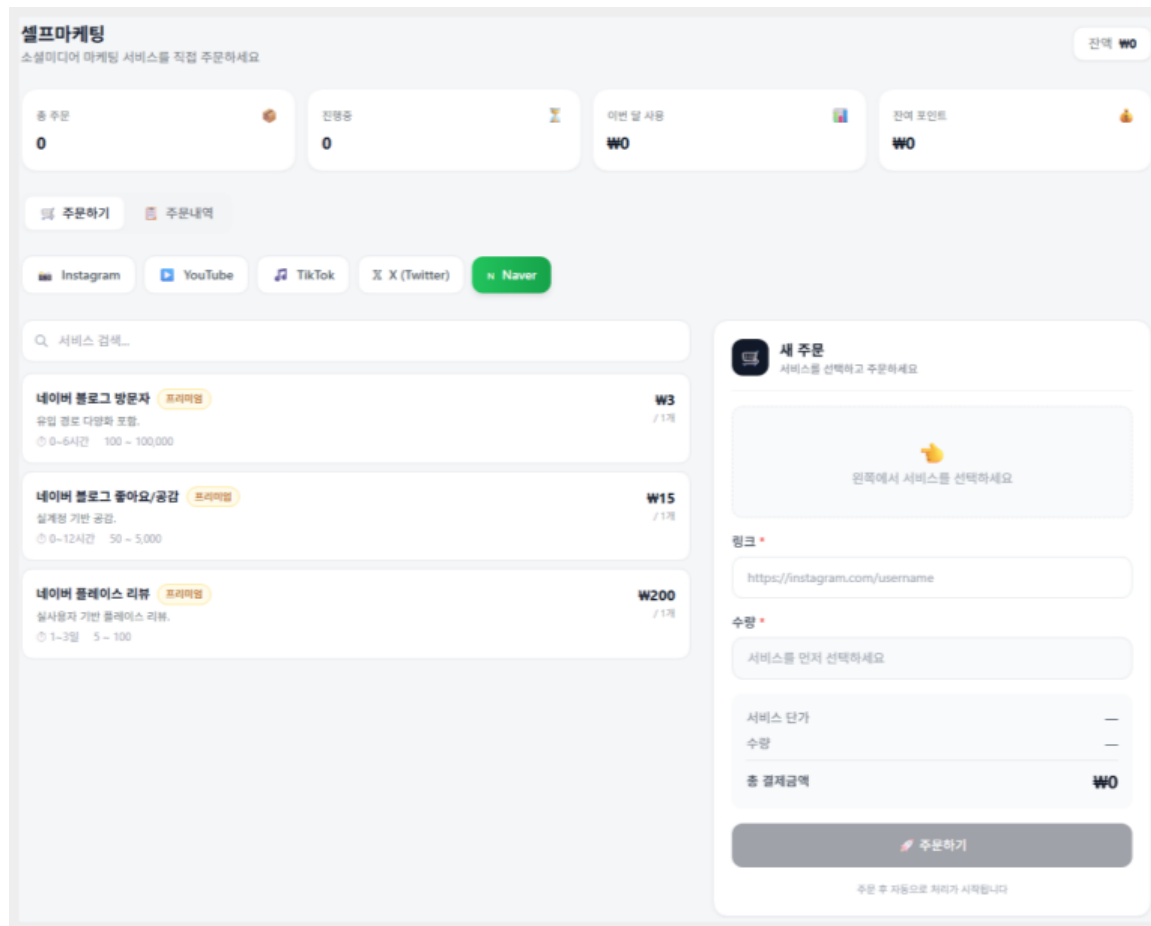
셀프마케팅
소셜미디어 마케팅 서비스를 직접 주문하세요

잔액 ₩0

총 주문
0

진행중
0

이번 달 사용
₩0

잔여 포인트
₩0

주문하기 주문내역

Instagram YouTube TikTok X (Twitter) N Naver

서비스 검색...

네이버 블로그 방문자 프리미엄
유입 경로 다양화 포함.
0~6시간 100 ~ 100,000
₩3
/ 1개

네이버 블로그 좋아요/공감 프리미엄
실계정 기반 공감.
0~12시간 50 ~ 5,000
₩15
/ 1개

네이버 플레이스 리뷰 프리미엄
실사용자 기반 플레이스 리뷰.
1~3일 5 ~ 100
₩200
/ 1개

새 주문
서비스를 선택하고 주문하세요

왼쪽에서 서비스를 선택하세요

링크 *
https://instagram.com/username

수량 *
서비스를 먼저 선택하세요

서비스 단가 —
수량 —
총 결제금액 ₩0

주문하기

주문 후 자동으로 처리가 시작됩니다